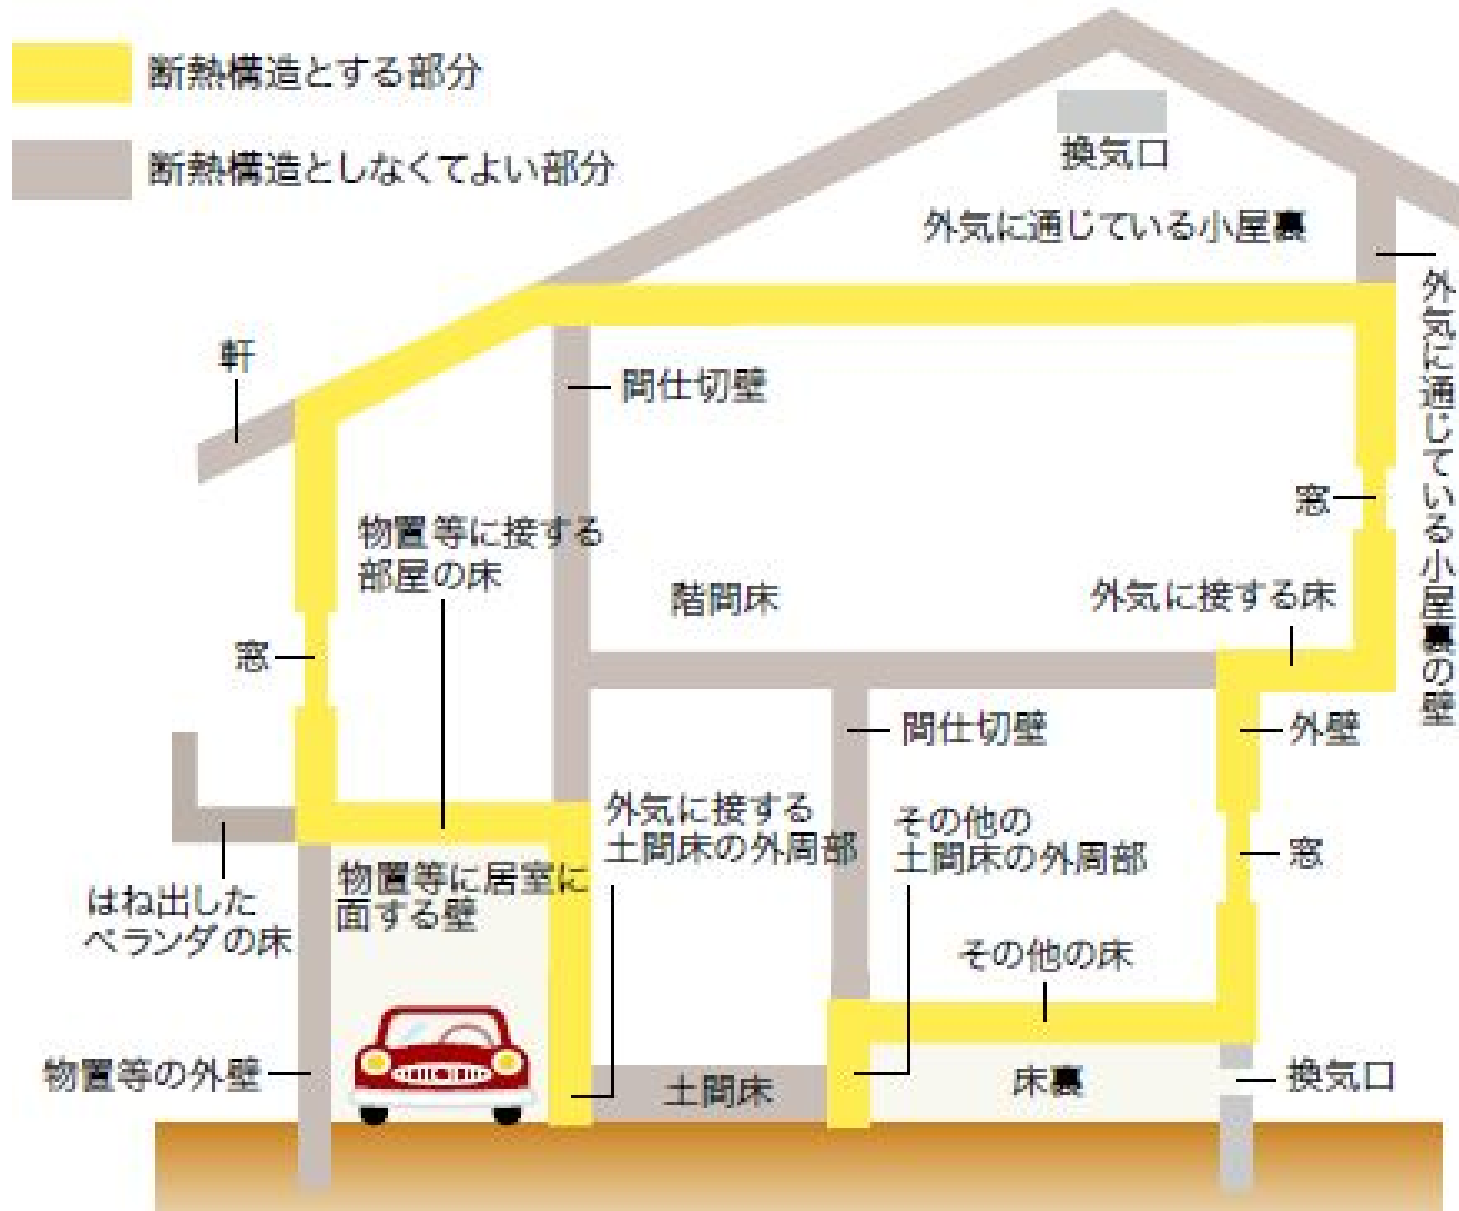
断熱構造とする部分

断熱構造としなくてよい部分

換気口

外気に通じている小屋裏

外気に通じている小屋裏の壁

軒

間仕切壁

物置等に接する部屋の床

階間床

窓

外気に接する床

窓

外壁

間仕切壁

外気に接する土間床の外周部

その他の土間床の外周部

窓

はね出したベランダの床

物置等に居室に面する壁

その他の床

物置等の外壁

土間床

床裏

換気口